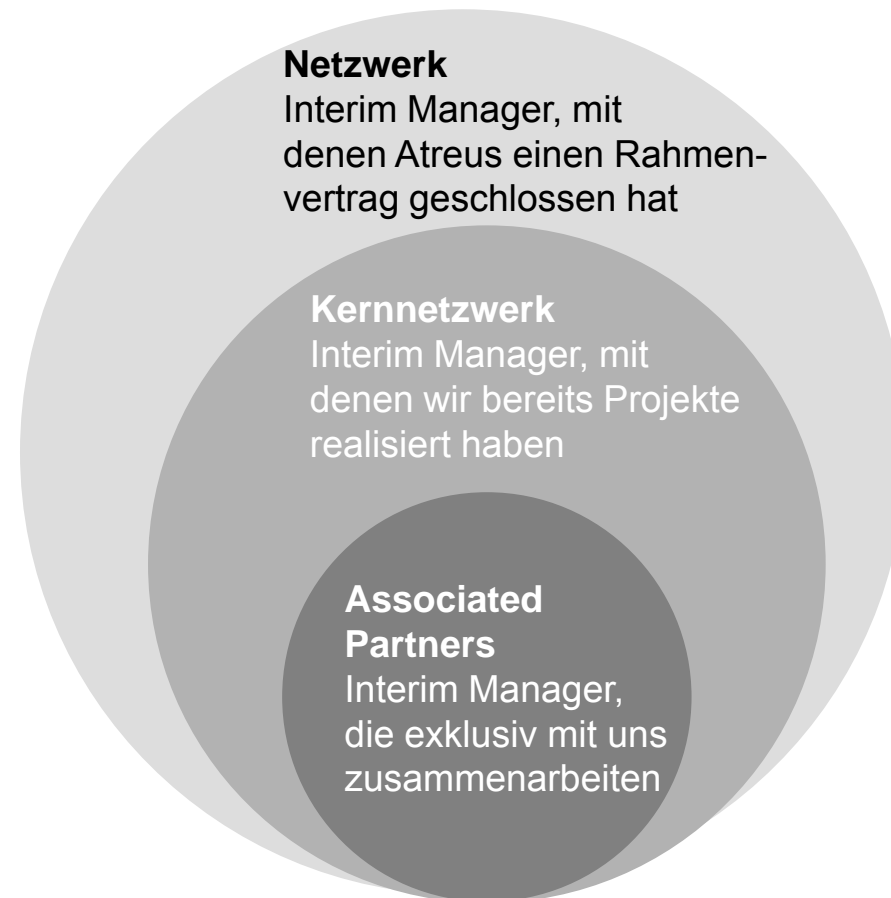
**Netzwerk**
Interim Manager, mit denen Atreus einen Rahmenvertrag geschlossen hat

**Kernnetzwerk**
Interim Manager, mit denen wir bereits Projekte realisiert haben

**Associated Partners**
Interim Manager, die exklusiv mit uns zusammenarbeiten